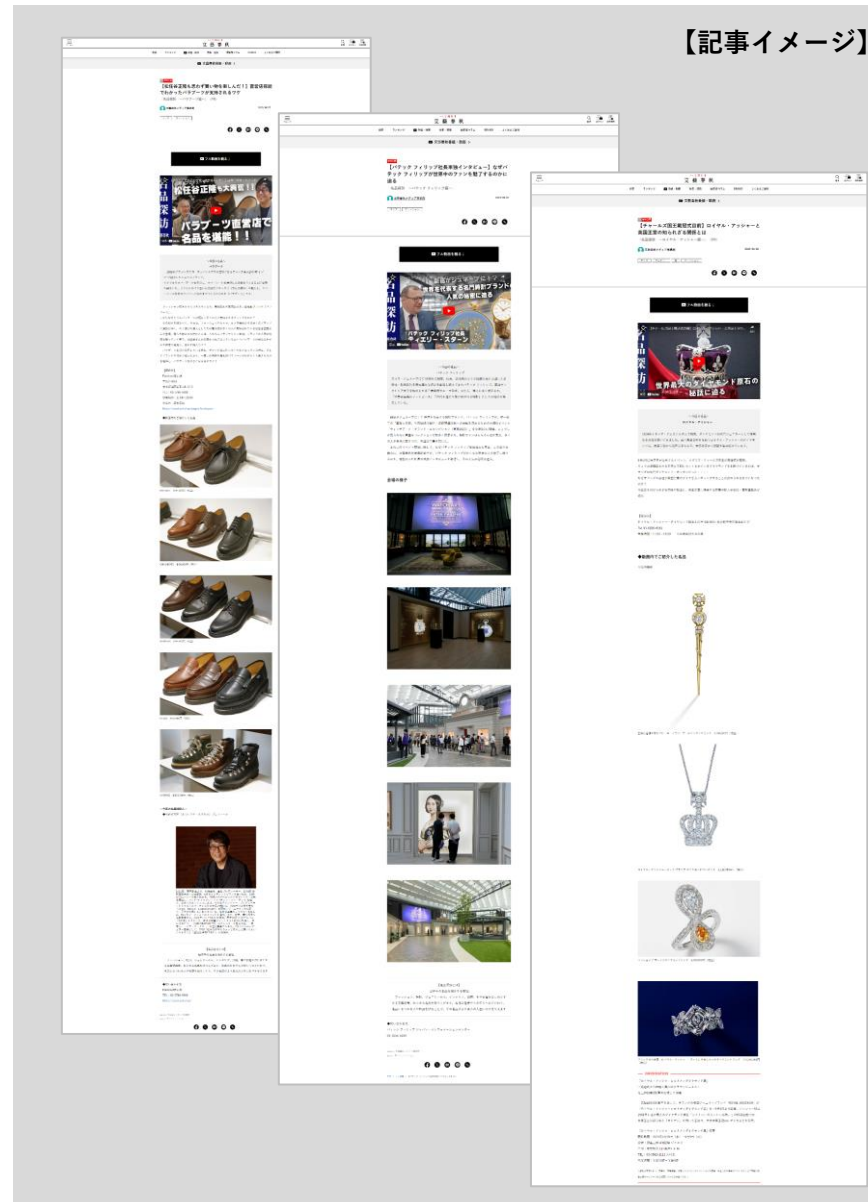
【記事イメージ】

文藝春秋

【松任谷正隆も思わず買い物を楽しんだ！】百貨店取材でわかったパラブーツが支持されるワケ

松任谷正隆も大興奮！！
パラブーツ百貨店で名品を堪能！！
名品探訪

文藝春秋

【パテック フィリップ社長単独インタビュー】なぜパテック フィリップが世界中のファンを魅了するのかに迫る

パテック フィリップ社長 ティエリー・スターン

名品探訪

会場の様子

文藝春秋

【チャールズ国王戴冠式目前】ロイヤル・アッシャーと英国王室の知られざる歴史とは

名品探訪
世界最大のダイヤモンド原石の秘密に迫る

◆動画内でご紹介した名品